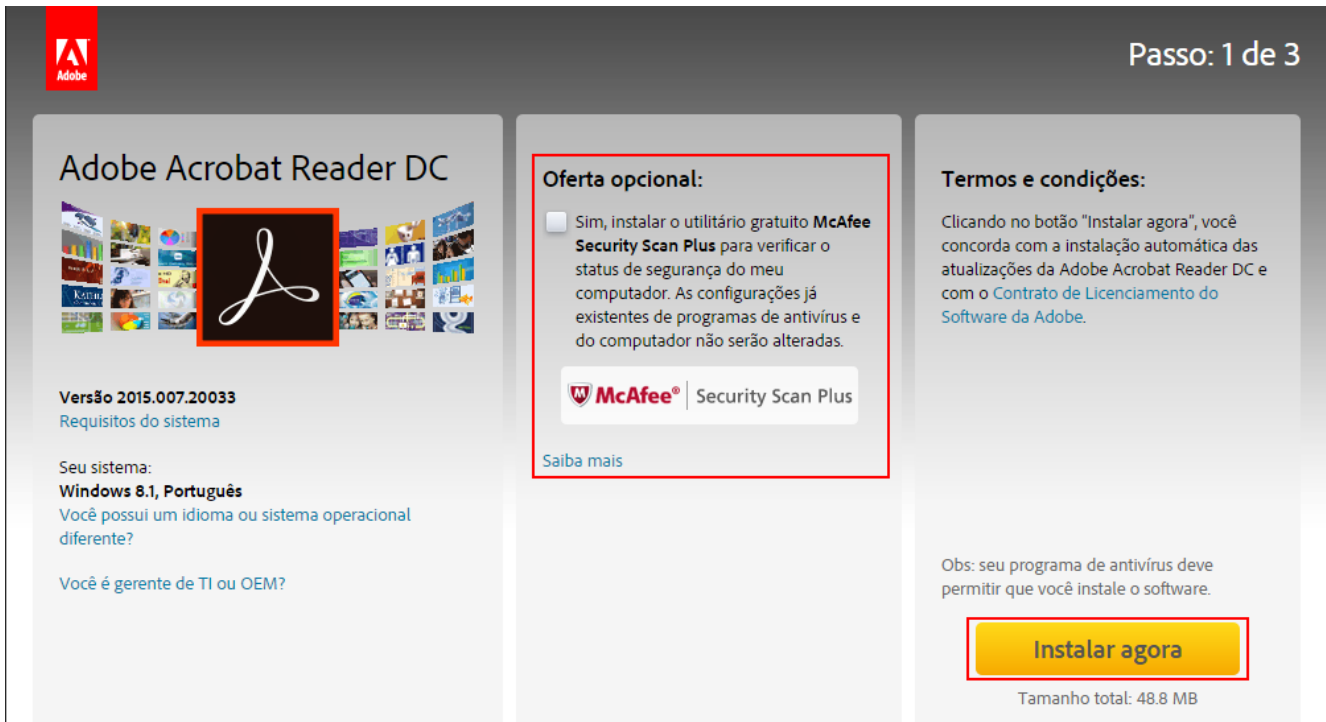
Adobe

Passo: 1 de 3

Adobe Acrobat Reader DC

Versão 2015.007.20033
Requisitos do sistema

Seu sistema:
Windows 8.1, Português
Você possui um idioma ou sistema operacional diferente?

Você é gerente de TI ou OEM?

Oferta opcional:

Sim, instalar o utilitário gratuito McAfee Security Scan Plus para verificar o status de segurança do meu computador. As configurações já existentes de programas de antivírus e do computador não serão alteradas.

McAfee® | Security Scan Plus

Saiba mais

Termos e condições:

Clicando no botão "Instalar agora", você concorda com a instalação automática das atualizações da Adobe Acrobat Reader DC e com o Contrato de Licenciamento do Software da Adobe.

Obs: seu programa de antivírus deve permitir que você instale o software.

Instalar agora

Tamanho total: 48.8 MB